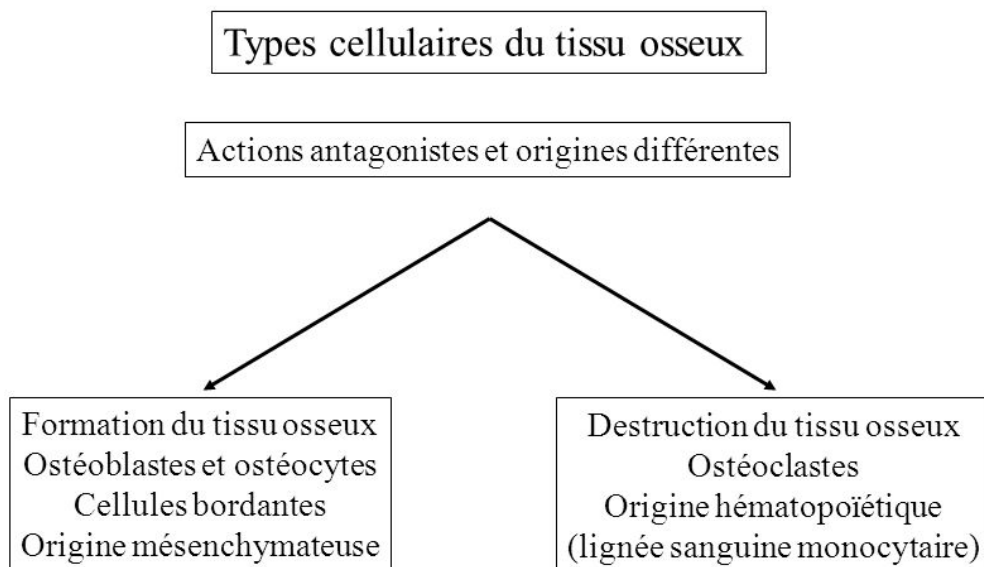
Types cellulaires du tissu osseux

Actions antagonistes et origines différentes

Formation du tissu osseux
Ostéoblastes et ostéocytes
Cellules bordantes
Origine mésenchymateuse

Destruction du tissu osseux
Ostéoclastes
Origine hématopoïétique
(lignée sanguine monocytaire)